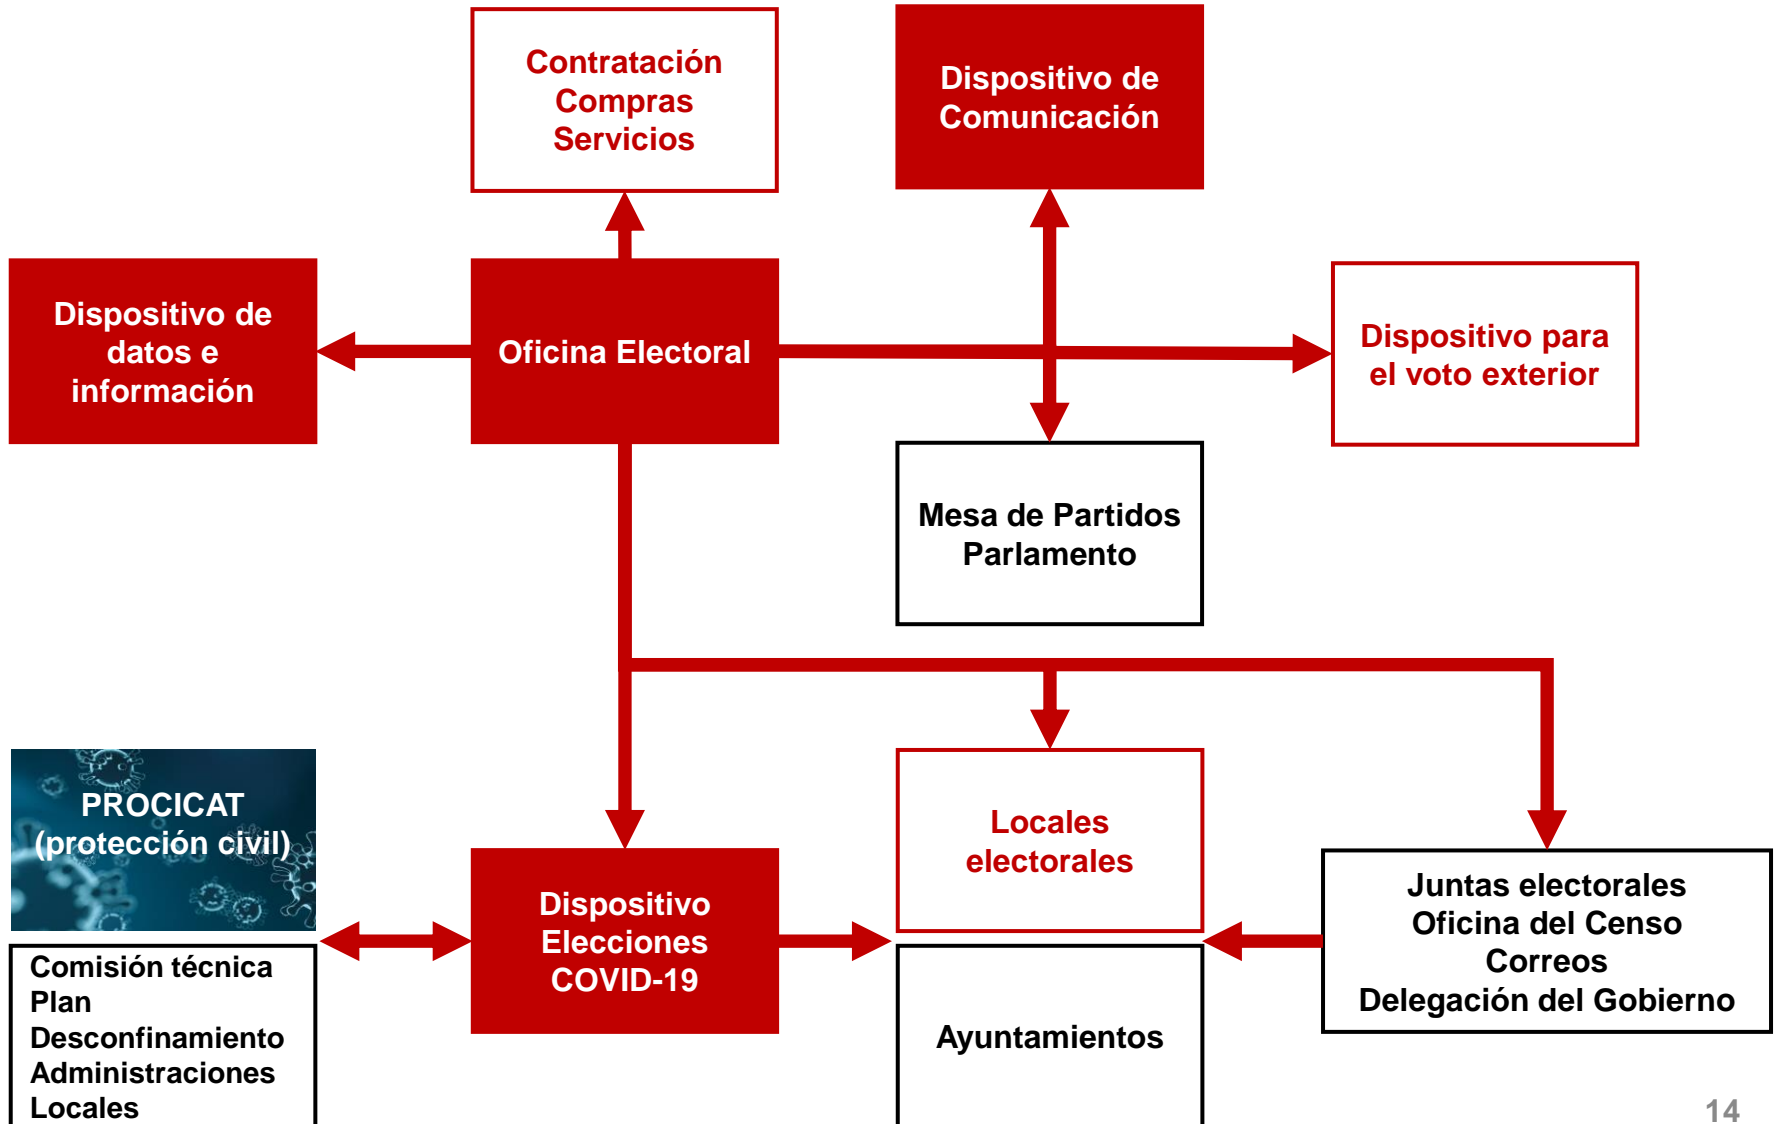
Contratación
Compras
Servicios

Dispositivo de
Comunicación

Dispositivo de
datos e
información

Oficina Electoral

Dispositivo para
el voto exterior

Mesa de Partidos
Parlamento

PROCICAT
(protección civil)

Comisión técnica
Plan
Desconfinamiento
Administraciones
Locales

Dispositivo
Elecciones
COVID-19

Locales
electorales

Ayuntamientos

Juntas electorales
Oficina del Censo
Correos
Delegación del Gobierno

14